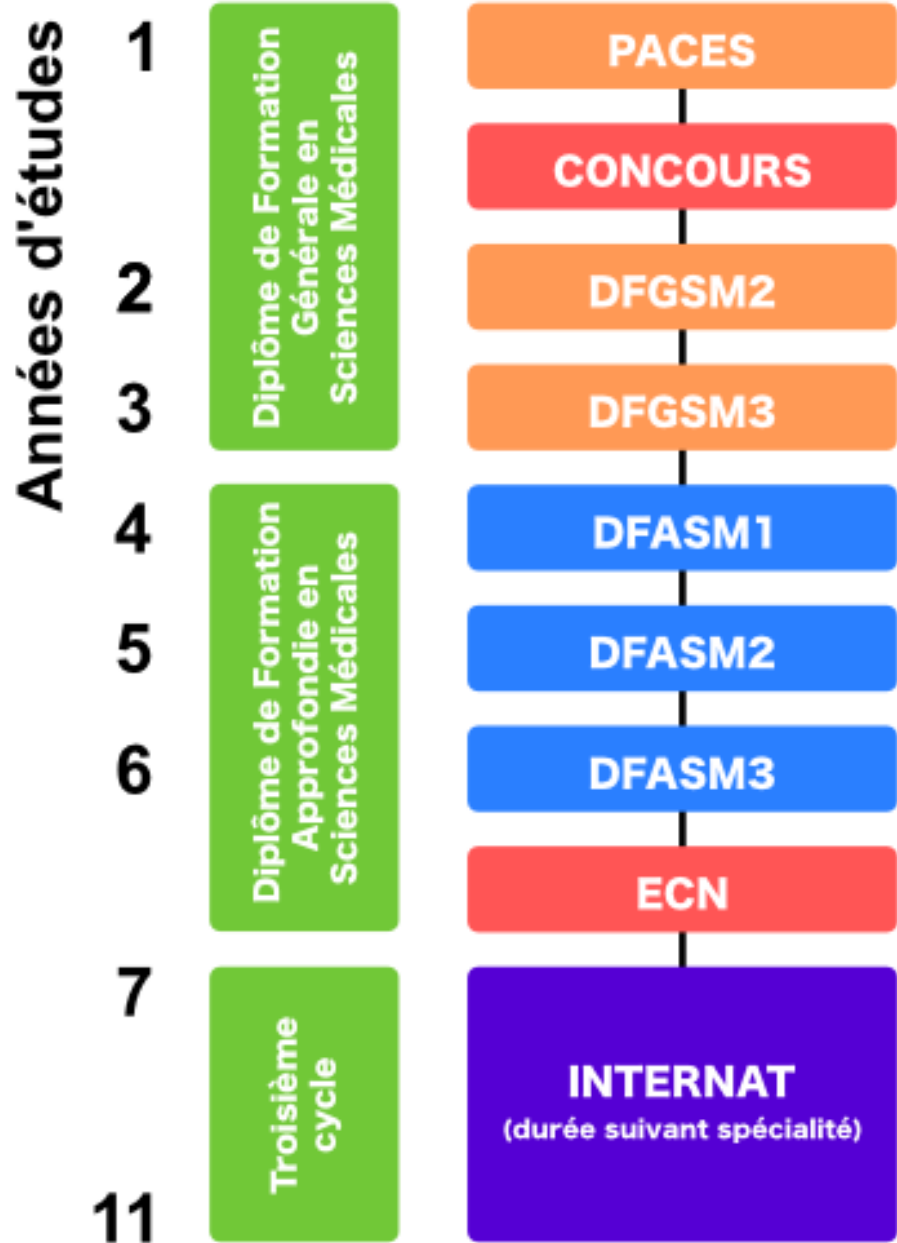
Années d'études

1
2
3
4
5
6
7
11

Diplôme de Formation Générale en Sciences Médicales

Diplôme de Formation Approfondie en Sciences Médicales

Troisième cycle

PACES

CONCOURS

DFGSM2

DFGSM3

DFASM1

DFASM2

DFASM3

ECN

INTERNAT
(durée suivant spécialité)